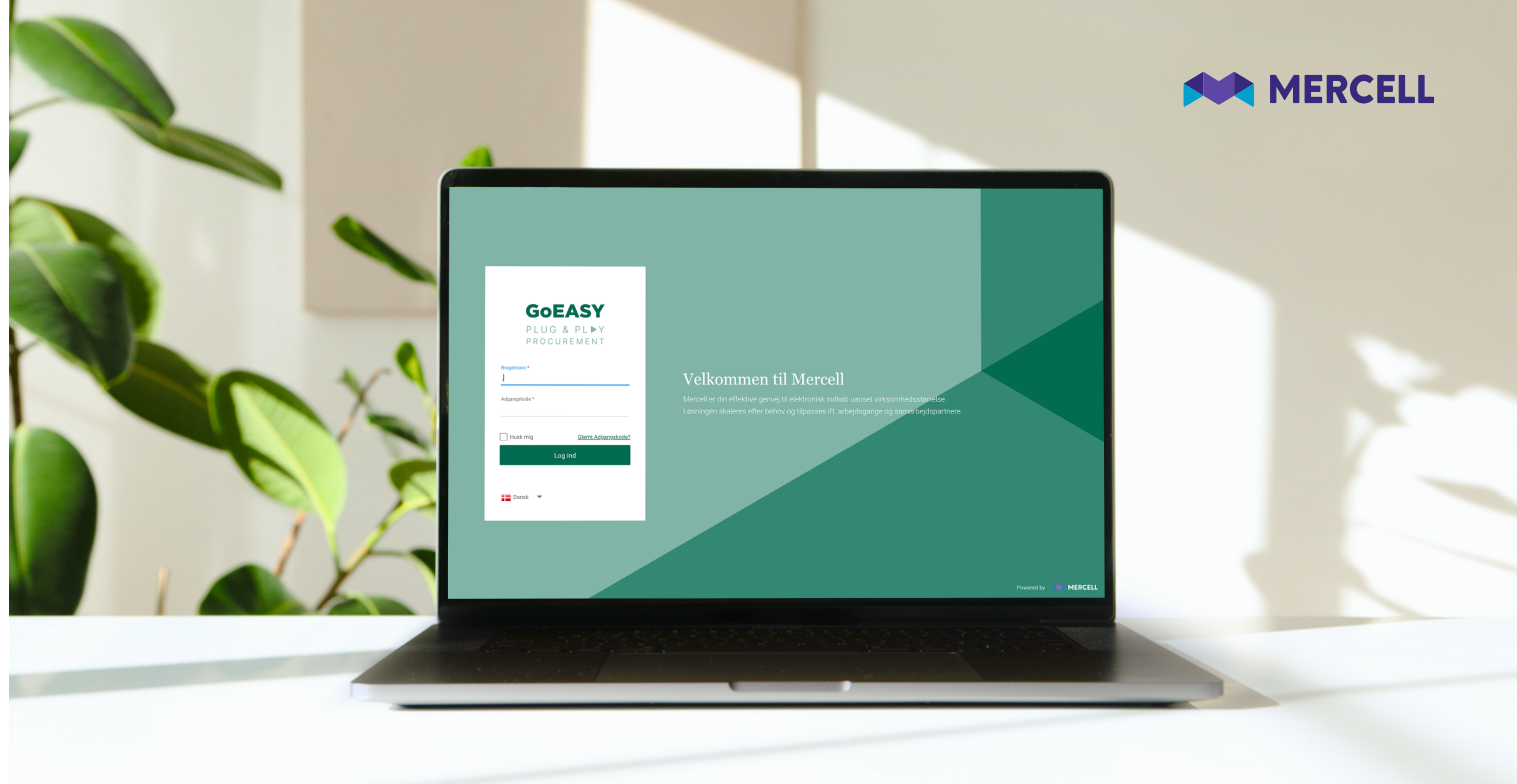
MERCELL

GoEASY
PLUG & PLAY
PROCUREMENT

Brugernavn *

Adgangskode *

Husk mig
Glemt Adgangskode?

Log ind

Dansk

Velkommen til Mercell

Mercell er din effektive genvej til elektronisk indkøb uanset virksomhedsstørrelse. Løsningen skaleres efter behov og tilpasses ift. arbejdsgange og samarbejdspartnere.

Powered by MERCELL